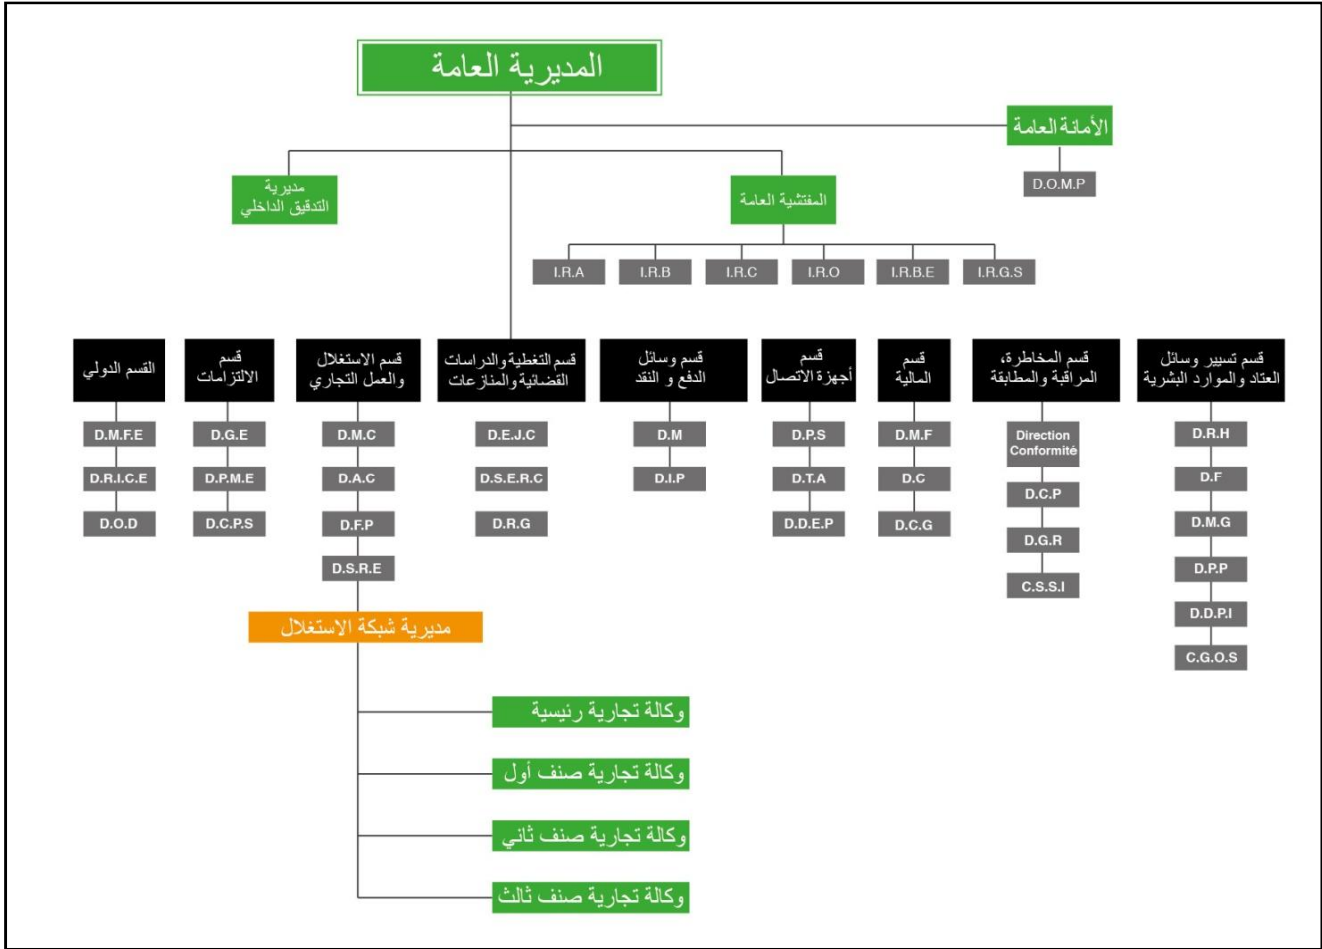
المديرية العامة

الأمانة العامة

D.O.M.P

مديرية التدقيق الداخلي

المفتشية العامة

I.R.A
I.R.B
I.R.C
I.R.O
I.R.B.E
I.R.G.S

القسم الدولي
D.M.F.E
D.R.I.C.E
D.O.D

قسم الالتزامات
D.G.E
D.P.M.E
D.C.P.S

قسم الاستغلال والعمل التجاري
D.M.C
D.A.C
D.F.P
D.S.R.E

قسم التغطية والدراسات القضائية والمنازعات
D.E.J.C
D.S.E.R.C
D.R.G

قسم وسائل الدفع و النقد
D.M
D.I.P

قسم أجهزة الاتصال
D.P.S
D.T.A
D.D.E.P

قسم المالية
D.M.F
D.C
D.C.G

قسم المخاطرة، المراقبة والمطابقة
Direction Conformité
D.C.P
D.G.R
C.S.S.I

قسم تسيير وسائل العتاد والموارد البشرية
D.R.H
D.F
D.M.G
D.P.P
D.D.P.I
C.G.O.S

مديرية شبكة الاستغلال

وكالة تجارية رئيسية
وكالة تجارية صنف أول
وكالة تجارية صنف ثاني
وكالة تجارية صنف ثالث